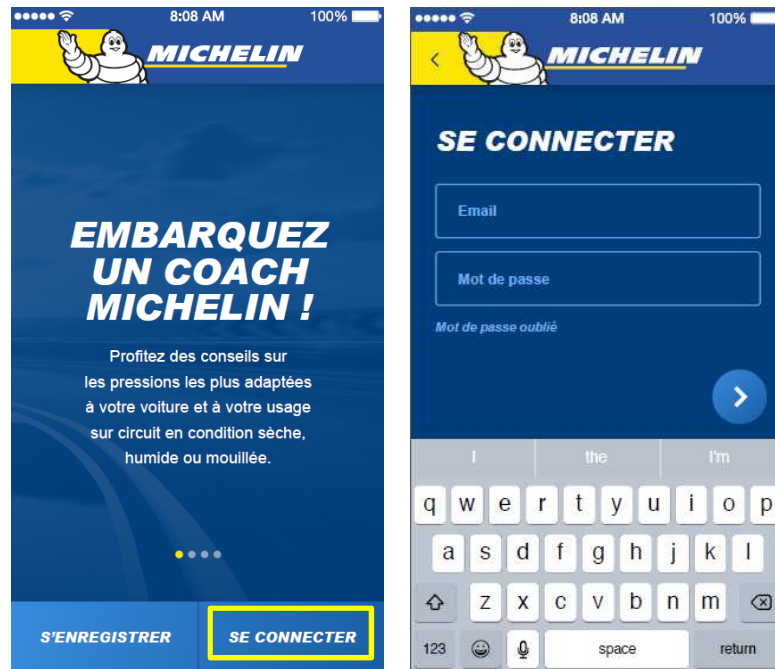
8:08 AM
100%

MICHELIN

EMBARQUEZ UN COACH MICHELIN !

Profitez des conseils sur les pressions les plus adaptées à votre voiture et à votre usage sur circuit en condition sèche, humide ou mouillée.

S'ENREGISTRER

SE CONNECTER

8:08 AM
100%

<

MICHELIN

SE CONNECTER

Email

Mot de passe

Mot de passe oublié

>

I
the
I'm

q w e r t y u i o p
a s d f g h j k l
z x c v b n m
123
space
return